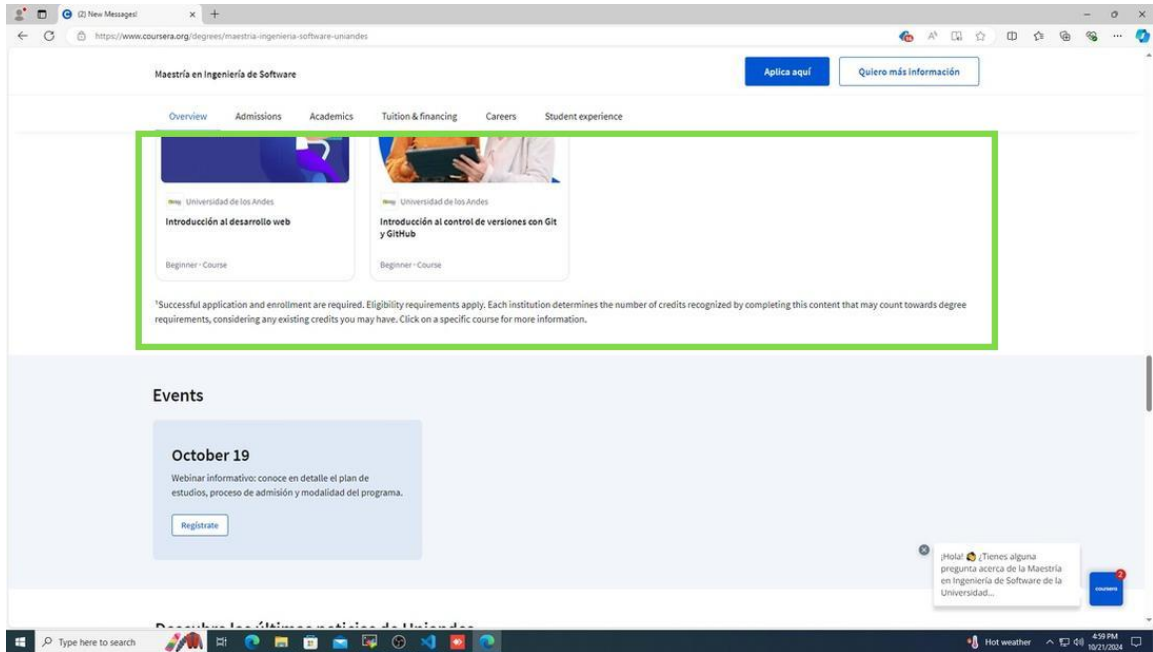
(2) New Messages!

https://www.coursera.org/degrees/maestria-ingenieria-software-uniandes

Maestría en Ingeniería de Software

Aplica aquí

Quiero más información

Overview Admissions Academics Tuition & financing Careers Student experience

Universidad de los Andes
Introducción al desarrollo web
Beginner · Course

Universidad de los Andes
Introducción al control de versiones con Git y GitHub
Beginner · Course

¹Successful application and enrollment are required. Eligibility requirements apply. Each institution determines the number of credits recognized by completing this content that may count towards degree requirements, considering any existing credits you may have. Click on a specific course for more information.

Events

October 19

Webinar informativo: conoce en detalle el plan de estudios, proceso de admisión y modalidad del programa.

Regístrate

¡Hola! ¿Tienes alguna pregunta acerca de la Maestría en Ingeniería de Software de la Universidad...

coursera

2

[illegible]

Type here to search

Hot weather

4:59 PM
10/21/2024